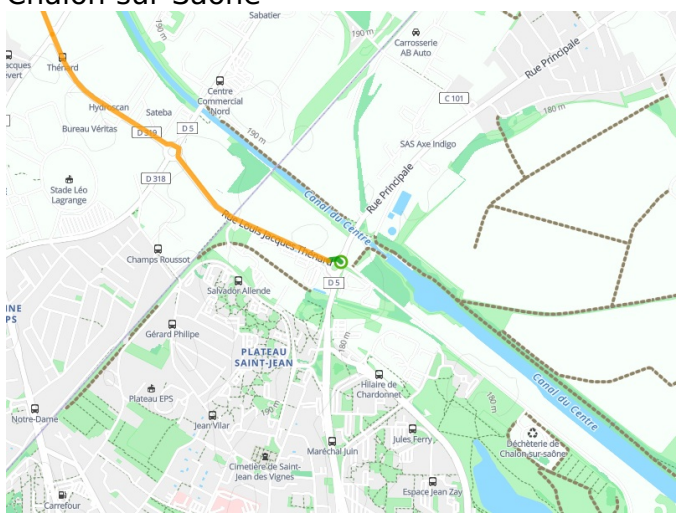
Chalon-sur-Saône

Sabatier
190 m
Carrosserie AB Auto
Rue Principale
acques ervert
Thénard
Centre Commercial Nord
Hydroscan
Sateba
Bureau Véritas
D 319
D 5
190 m
C 101
180 m
SAS Axe Indigo
Stade Léo Lagrange
D 318
Rue Principale
Canal du Centre
Rue Louis Jacques Thénard
Champs Roussot
D 5
NE PS
Salvador Allende
Gérard Philipe
PLATEAU SAINT-JEAN
180 m
Hilaire de Chardonnet
Canal du Centre
Plateau EPS
180 m
Notre-Dame
Jean Vilar
Jules Ferry
Déchèterie de Chalon-sur-saône
Cimetière de Saint-Jean des Vignes
Maréchal Juin
Espace Jean Zay
Carrefour